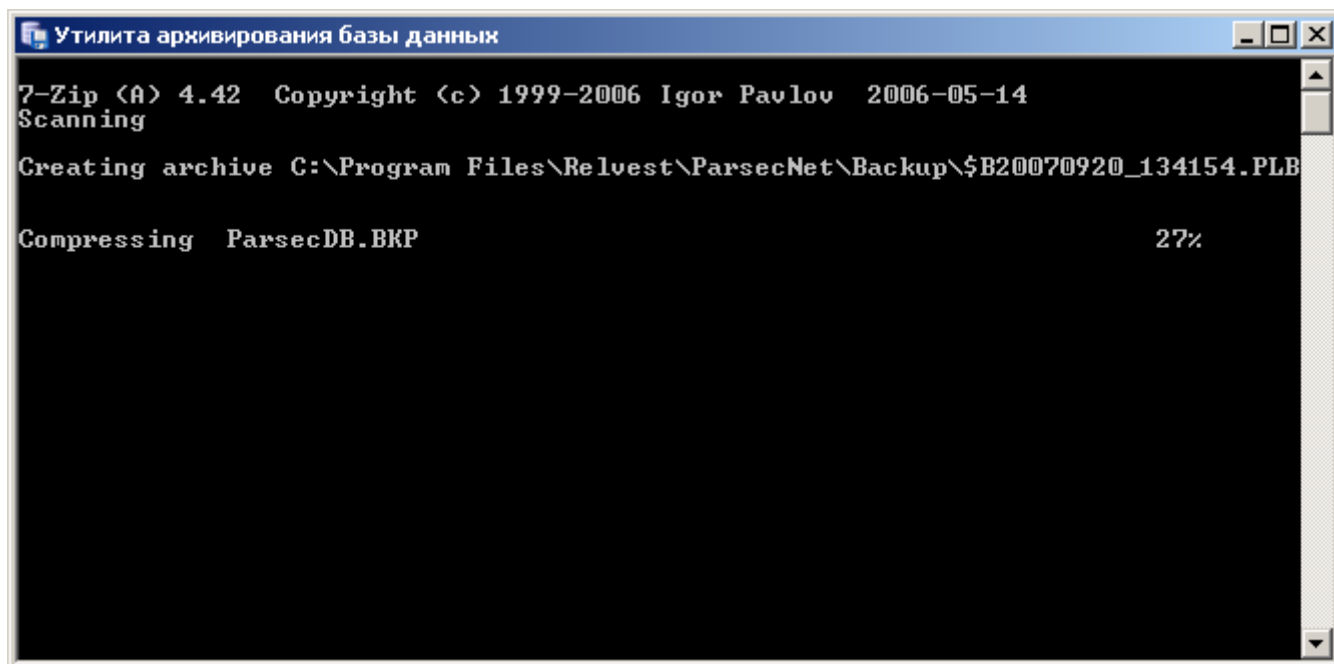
Утилита архивирования базы данных

7-Zip (A) 4.42  Copyright (c) 1999-2006 Igor Pavlov  2006-05-14
Scanning

Creating archive C:\Program Files\Relvest\ParsecNet\Backup\$B20070920_134154.PLB

Compressing  ParsecDB.BKP  27%